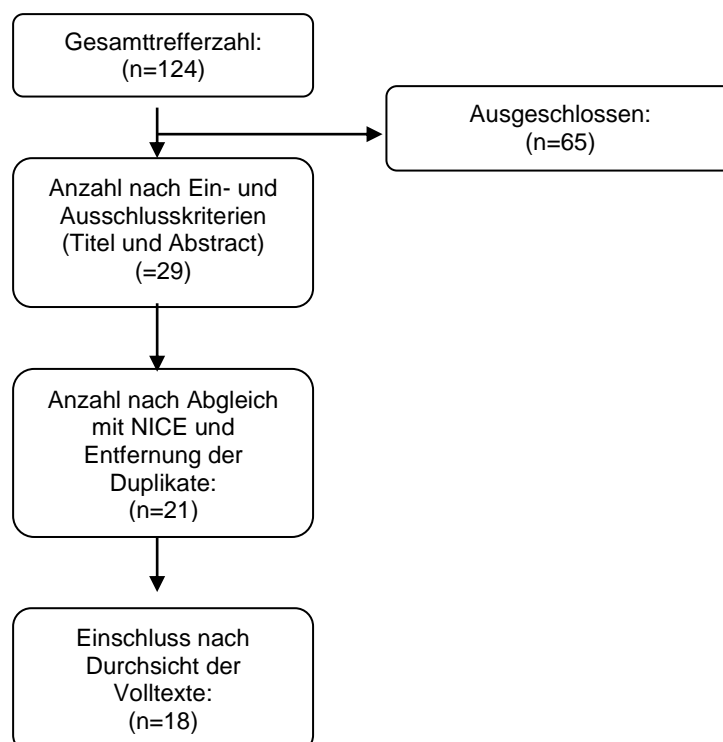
Gesamttrefferzahl:
(n=124)

Ausgeschlossen:
(n=65)

Anzahl nach Ein- und Ausschlusskriterien
(Titel und Abstract)
(=29)

Anzahl nach Abgleich mit NICE und Entfernung der Duplikate:
(n=21)

Einschluss nach Durchsicht der Volltexte:
(n=18)